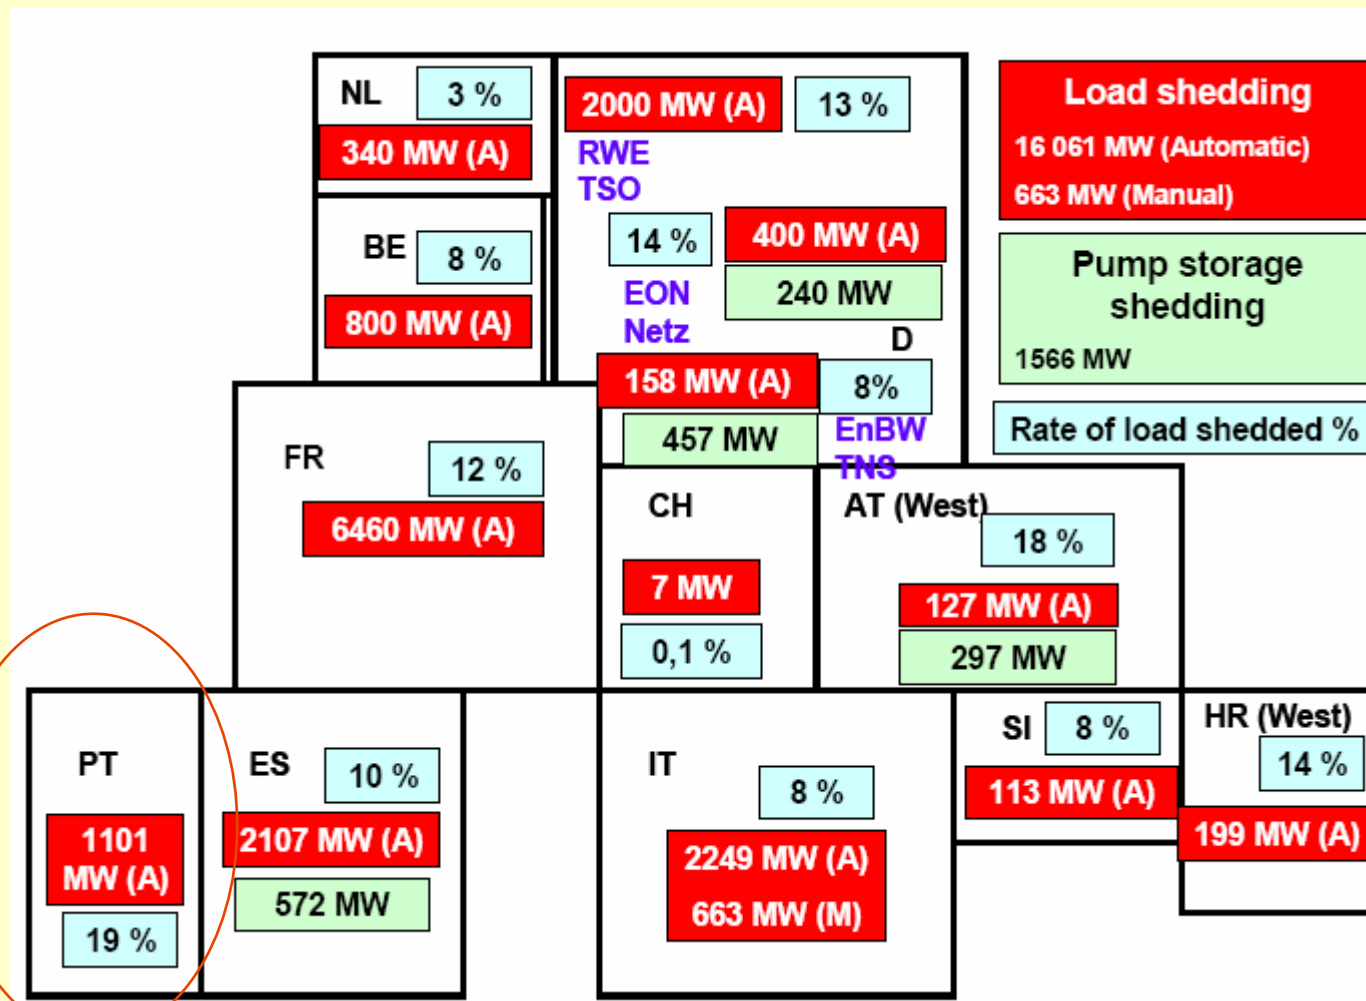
NL
3 %
340 MW (A)

2000 MW (A)
13 %
RWE TSO

Load shedding
16 061 MW (Automatic)
663 MW (Manual)

BE
8 %
800 MW (A)

14 %
400 MW (A)
240 MW
EON Netz
D

Pump storage shedding
1566 MW

158 MW (A)
8%
457 MW
EnBW TNS

Rate of load shedded %

FR
12 %
6460 MW (A)

CH
7 MW
0,1 %

AT (West)
18 %
127 MW (A)
297 MW

PT
1101 MW (A)
19 %

ES
10 %
2107 MW (A)
572 MW

IT
8 %
2249 MW (A)
663 MW (M)

SI
8 %
113 MW (A)

HR (West)
14 %
199 MW (A)